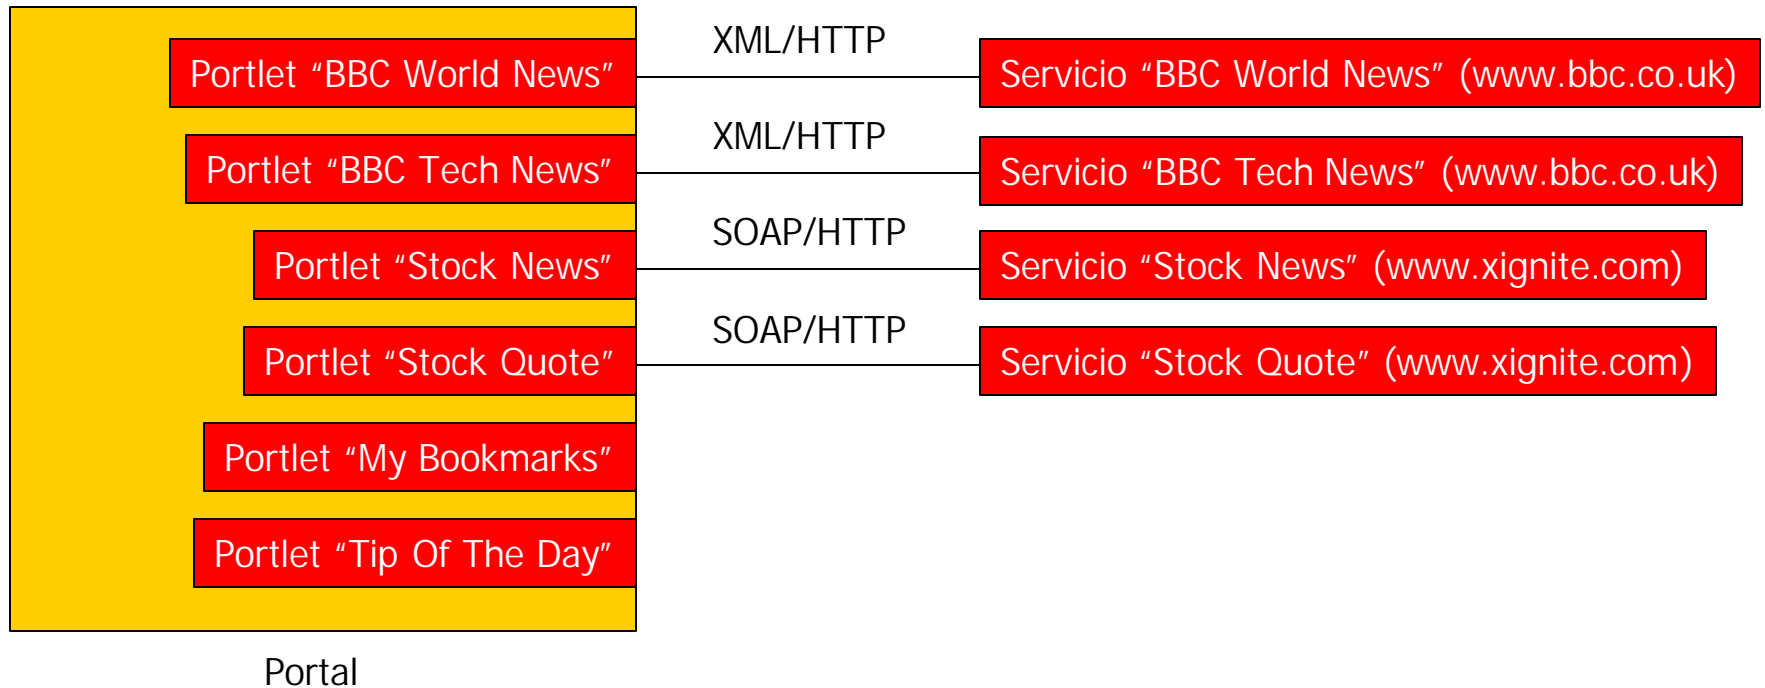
Portlet “BBC World News”

XML/HTTP

Servicio “BBC World News” (www.bbc.co.uk)

Portlet “BBC Tech News”

XML/HTTP

Servicio “BBC Tech News” (www.bbc.co.uk)

Portlet “Stock News”

SOAP/HTTP

Servicio “Stock News” (www.xignite.com)

Portlet “Stock Quote”

SOAP/HTTP

Servicio “Stock Quote” (www.xignite.com)

Portlet “My Bookmarks”

Portlet “Tip Of The Day”

Portal